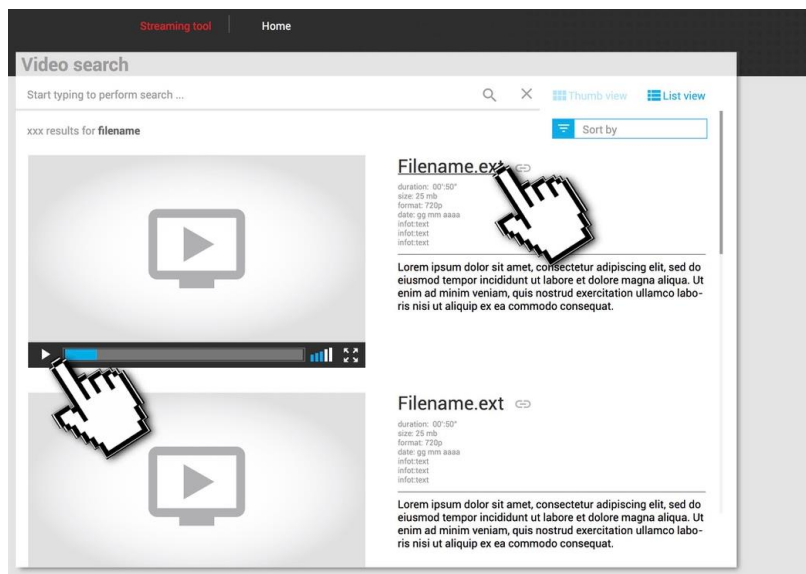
Streaming tool
Home

Video search

Start typing to perform search ...

Thumb view
List view

xxx results for **filename**

Sort by

Filename.ext

duration: 00':50"
size: 25 mb
format: 720p
date: gg mm aaaa
infot:text
infot:text
infot:text

Lorem ipsum dolor sit amet, consectetur adipiscing elit, sed do eiusmod tempor incididunt ut labore et dolore magna aliqua. Ut enim ad minim veniam, quis nostrud exercitation ullamco laboris nisi ut aliquip ex ea commodo consequat.

Filename.ext

duration: 00':50"
size: 25 mb
format: 720p
date: gg mm aaaa
infot:text
infot:text
infot:text

Lorem ipsum dolor sit amet, consectetur adipiscing elit, sed do eiusmod tempor incididunt ut labore et dolore magna aliqua. Ut enim ad minim veniam, quis nostrud exercitation ullamco laboris nisi ut aliquip ex ea commodo consequat.